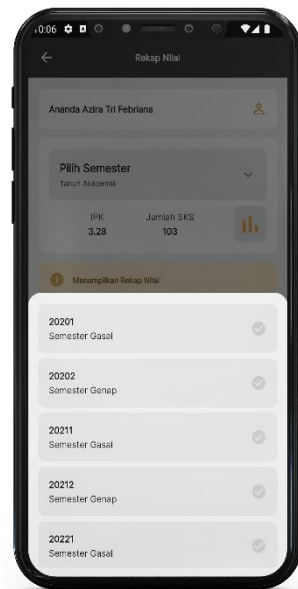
10:06

Rekap Nilai

Ananda Azira Tri Febriana

Pilih Semester
Tahun Akademik

IPK
3.28

Jumlah SKS
103

Menampilkan Rekap Nilai

20201
Semester Gasal

20202
Semester Genap

20211
Semester Gasal

20212
Semester Genap

20221
Semester Gasal